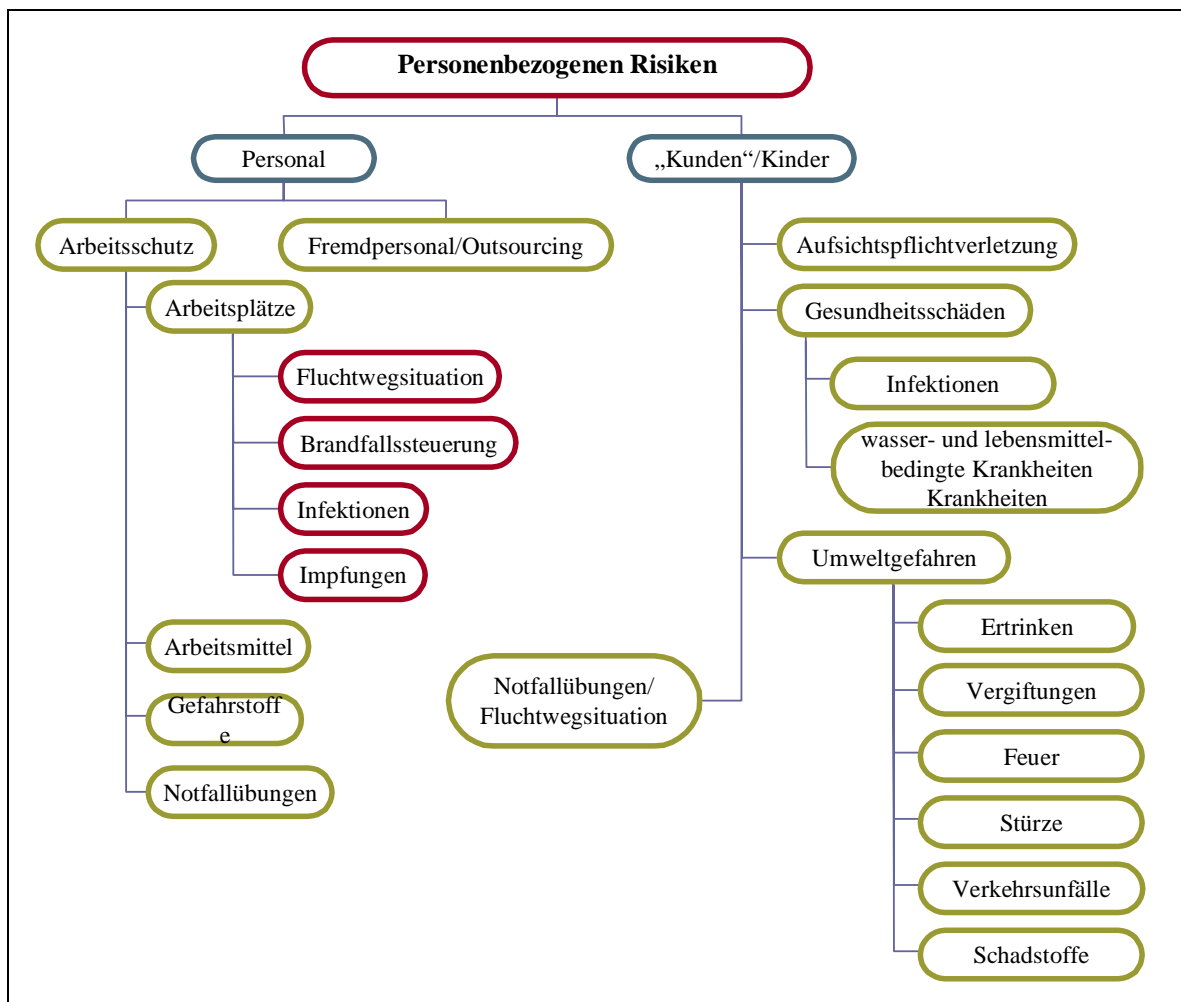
Personenbezogenen Risiken

Personal

„Kunden"/Kinder

Arbeitsschutz

Fremdpersonal/Outsourcing

Arbeitsplätze

Fluchtwegsituation

Brandfallssteuerung

Infektionen

Impfungen

Arbeitsmittel

Gefahrstoff
e

Notfallübungen

Aufsichtspflichtverletzung

Gesundheitsschäden

Infektionen

wasser- und lebensmittelbedingte Krankheiten
Krankheiten

Umweltgefahren

Notfallübungen/
Fluchtwegsituation

Ertrinken

Vergiftungen

Feuer

Stürze

Verkehrsunfälle

Schadstoffe